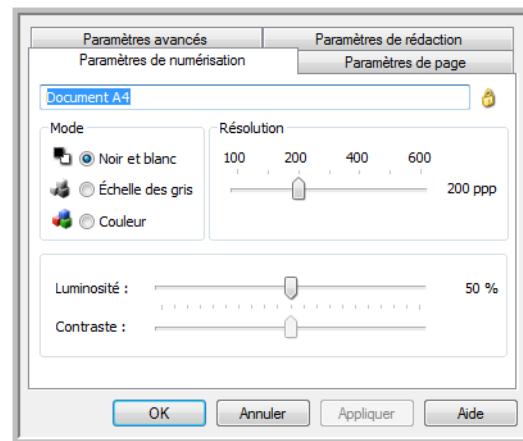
Paramètres avancés
Paramètres de rédaction
Paramètres de numérisation
Paramètres de page

Document A4

Mode
Noir et blanc
Échelle des gris
Couleur

Résolution
100 200 400 600
200 ppp

Luminosité :
50 %
Contraste :

OK
Annuler
Appliquer
Aide